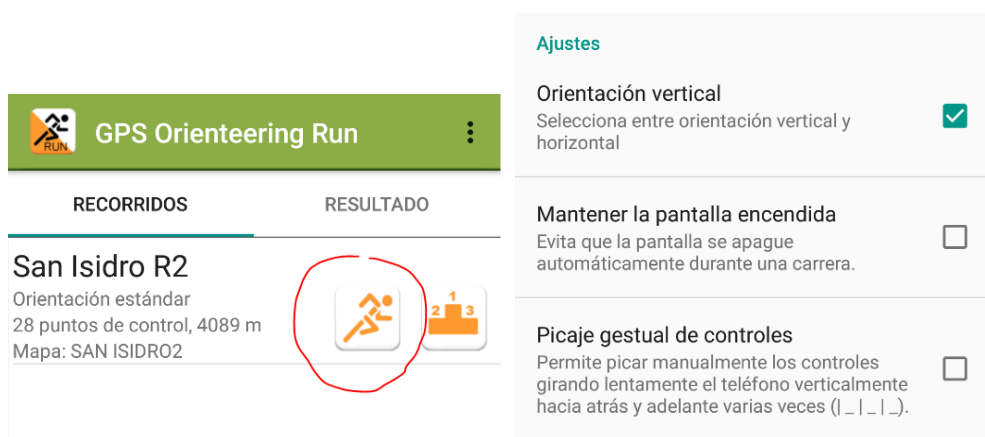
RUN

GPS Orienteering Run

RECORRIDOS

RESULTADO

San Isidro R2

Orientación estándar
28 puntos de control, 4089 m
Mapa: SAN ISIDRO2

2 1 3

Ajustes

Orientación vertical
Selecciona entre orientación vertical y horizontal

Mantener la pantalla encendida
Evita que la pantalla se apague automáticamente durante una carrera.

Picaje gestual de controles
Permite picar manualmente los controles girando lentamente el teléfono verticalmente hacia atrás y adelante varias veces (| _ | _ | _).